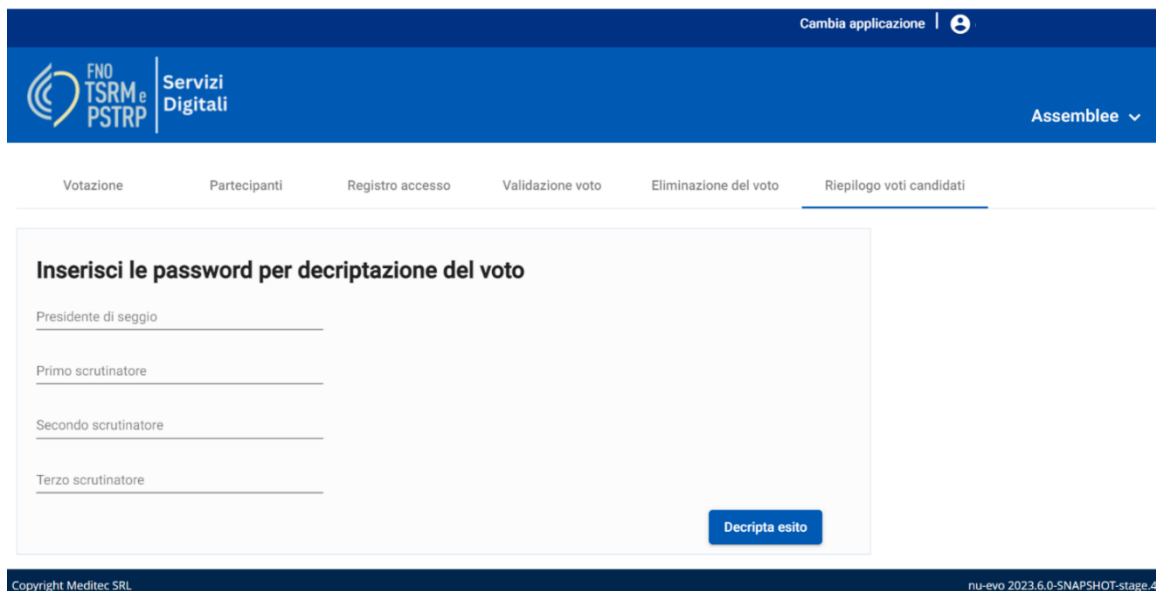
Cambia applicazione

FNO TSRM e PSTRP

Servizi Digitali

Assemblee

Votazione
Partecipanti
Registro accesso
Validazione voto
Eliminazione del voto
Riepilogo voti candidati

Inserisci le password per decriptazione del voto

Presidente di seggio

Primo scrutinatore

Secondo scrutinatore

Terzo scrutinatore

Decripta esito

Copyright Meditec SRL

nu-evo 2023.6.0-SNAPSHOT-stage.4